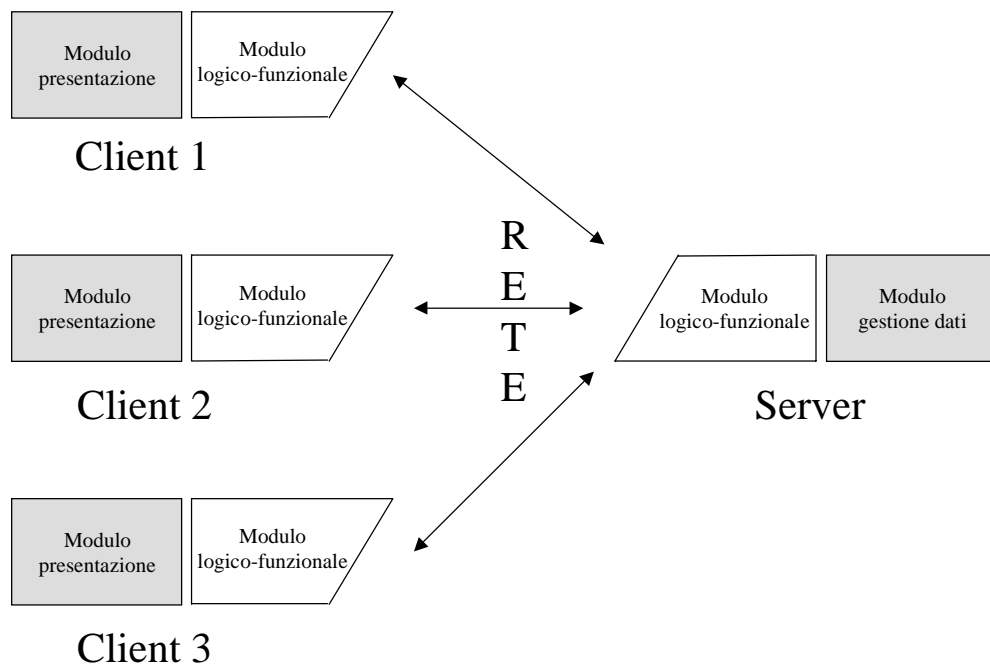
Modulo presentazione

Modulo logico-funzionale

Client 1

R
E
T
E

Modulo presentazione

Modulo logico-funzionale

Client 2

Modulo logico-funzionale

Modulo gestione dati

Server

Modulo presentazione

Modulo logico-funzionale

Client 3